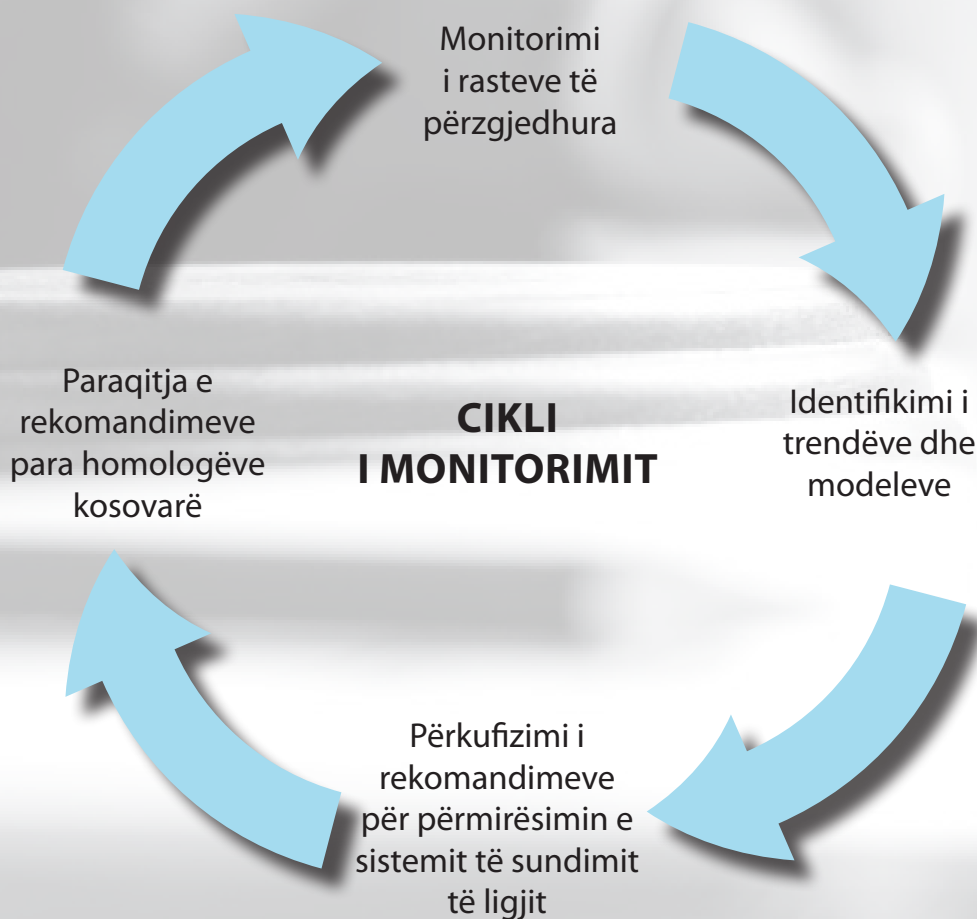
Monitorimi i rasteve të përzgjedhura

Identifikimi i trendëve dhe modeleve

Përkufizimi i rekomandimeve për përmirësimin e sistemit të sundimit të ligjit

Paraqitja e rekomandimeve para homologëve kosovarë

CIKLI I MONITORIMIT